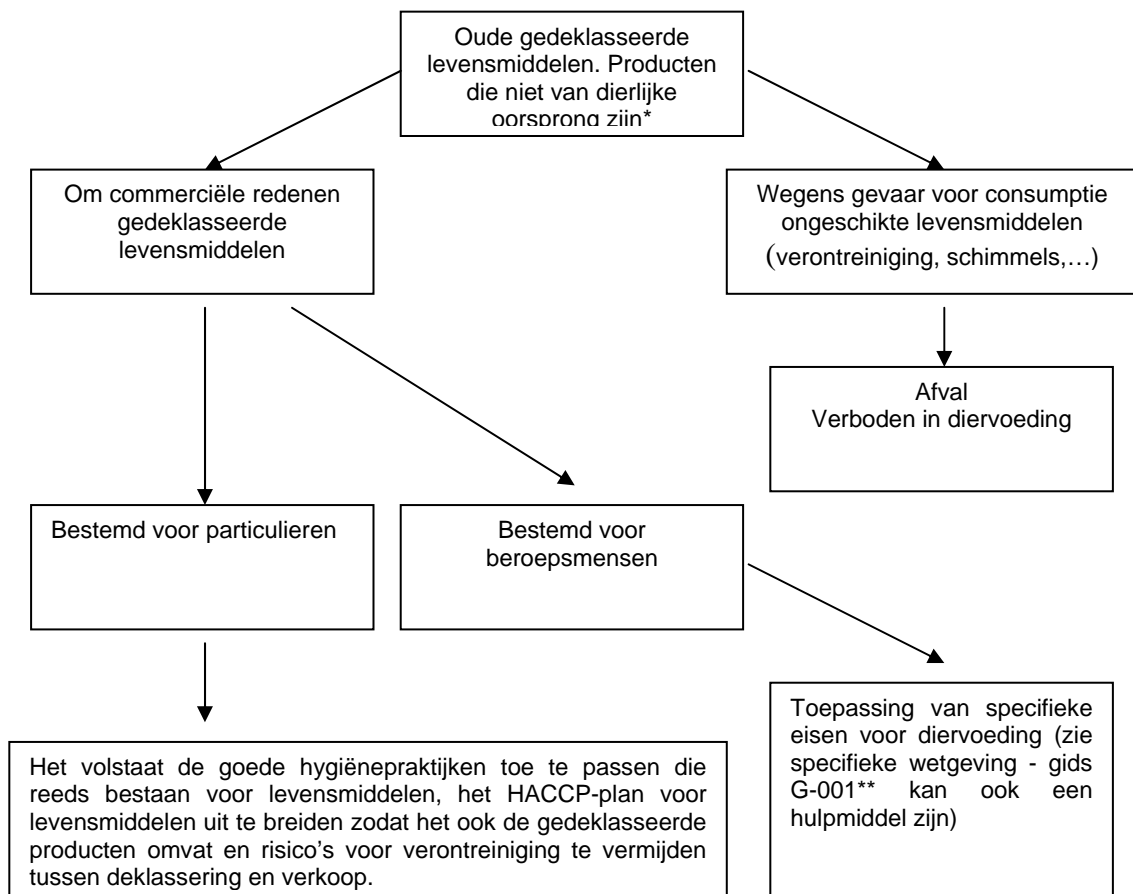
Oude gedeklasseerde levensmiddelen. Producten die niet van dierlijke oorsprong zijn*

Om commerciële redenen gedeklasseerde levensmiddelen

Wegens gevaar voor consumptie ongeschikte levensmiddelen (verontreiniging, schimmels,…)

Afval
Verboden in diervoeding

Bestemd voor particulieren

Bestemd voor beroepsmensen

Het volstaat de goede hygiënepraktijken toe te passen die reeds bestaan voor levensmiddelen, het HACCP-plan voor levensmiddelen uit te breiden zodat het ook de gedeklasseerde producten omvat en risico's voor verontreiniging te vermijden tussen deklassering en verkoop.

Toepassing van specifieke eisen voor diervoeding (zie specifieke wetgeving - gids G-001** kan ook een hulpmiddel zijn)